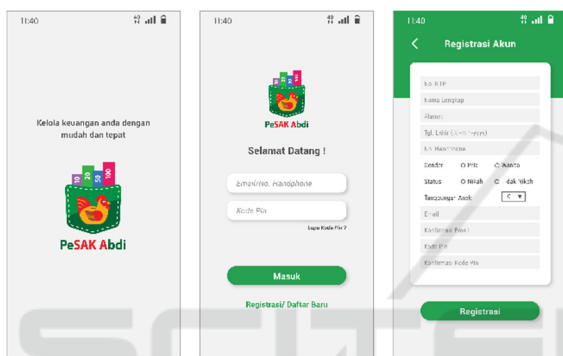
11:40

Kelola keuangan anda dengan mudah dan tepat

PeSAK Abdi

11:40

PeSAK Abdi

Selamat Datang !

Email/No. Handphone

Kode Pin

Lupa Kode Pin ?

Masuk

Registrasi/ Daftar Baru

11:40

Registrasi Akun

No KTP

Nama Lengkap

Alamat

Tgl. Lahir ([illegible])

No Handphone

Gender Pria Wanita

Status Nikah Tidak Nikah

Tanggungan Anak 0

Email

Konfirmasi Email

Kode Pin

Konfirmasi Kode Pin

Registrasi